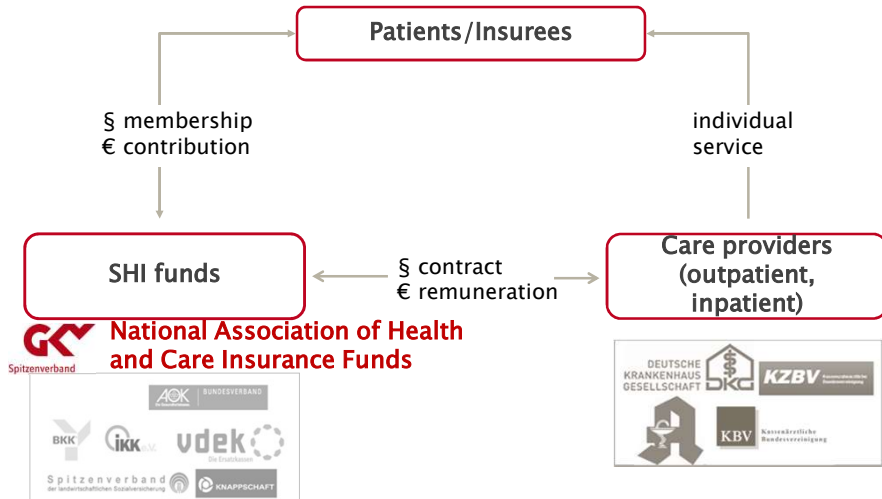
Patients/Insurees

§ membership
€ contribution

individual service

SHI funds

§ contract
€ remuneration

Care providers (outpatient, inpatient)

GKV Spitzenverband

National Association of Health and Care Insurance Funds

AOK BUNDESVERBAND

BKK

IKK e.V.

vdek Die Ersatzkassen

Spitzenverband der landwirtschaftlichen Sozialversicherung

KNAPPSCHAFT

DEUTSCHE KRANKENHAUS GESELLSCHAFT

DKG

KZBV Kassenzahnärztliche Bundesvereinigung

KBV Kassenärztliche Bundesvereinigung